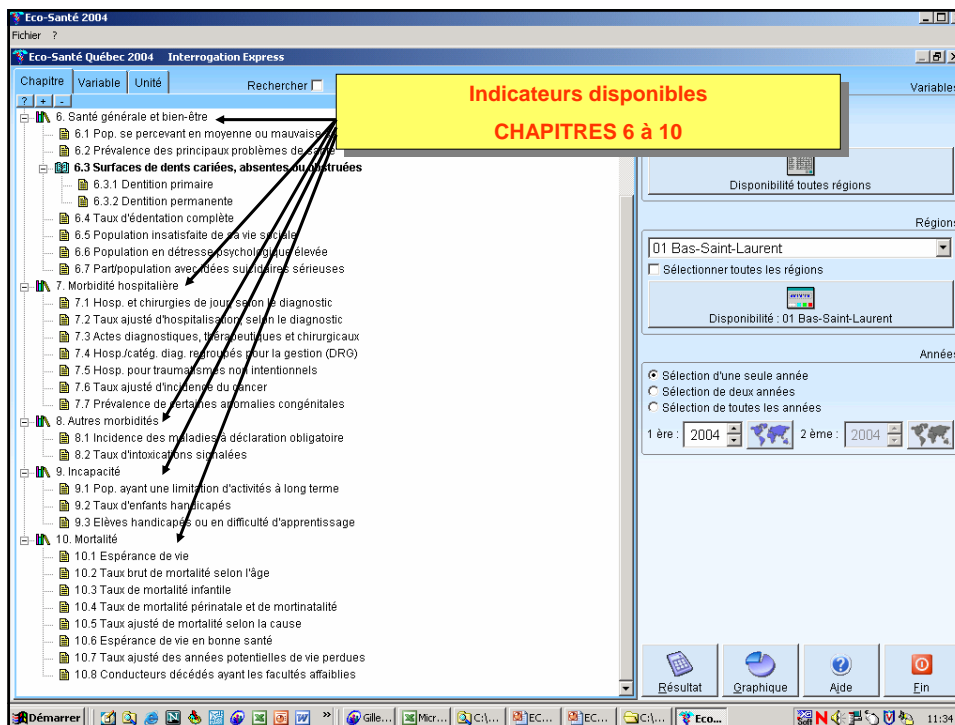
Eco-Santé 2004
Fichier ?
Eco-Santé Québec 2004 Interrogation Express
Chapitre | Variable | Unité
Rechercher
Variables
? + -

Indicateurs disponibles
CHAPITRES 6 à 10

6. Santé générale et bien-être
6.1 Pop. se percevant en moyenne ou mauvaise
6.2 Prévalence des principaux problèmes de santé
6.3 Surfaces de dents cariées, absentes ou obstruées
6.3.1 Dentition primaire
6.3.2 Dentition permanente
6.4 Taux d'édentation complète
6.5 Population insatisfaite de sa vie sociale
6.6 Population en détresse psychologique élevée
6.7 Part/population avec idées suicidaires sérieuses
7. Morbidité hospitalière
7.1 Hosp. et chirurgies de jour selon le diagnostic
7.2 Taux ajusté d'hospitalisation selon le diagnostic
7.3 Actes diagnostiques, thérapeutiques et chirurgicaux
7.4 Hosp./catég. diag. regroupés pour la gestion (DRG)
7.5 Hosp. pour traumatismes non intentionnels
7.6 Taux ajusté d'incidence du cancer
7.7 Prévalence de certaines anomalies congénitales
8. Autres morbidités
8.1 Incidence des maladies à déclaration obligatoire
8.2 Taux d'intoxications signalées
9. Incapacité
9.1 Pop. ayant une limitation d'activités à long terme
9.2 Taux d'enfants handicapés
9.3 Elèves handicapés ou en difficulté d'apprentissage
10. Mortalité
10.1 Espérance de vie
10.2 Taux brut de mortalité selon l'âge
10.3 Taux de mortalité infantile
10.4 Taux de mortalité périnatale et de mortinatalité
10.5 Taux ajusté de mortalité selon la cause
10.6 Espérance de vie en bonne santé
10.7 Taux ajusté des années potentielles de vie perdues
10.8 Conducteurs décédés ayant les facultés affaiblies

Disponibilité toutes régions
Régions
01 Bas-Saint-Laurent
Sélectionner toutes les régions
Disponibilité : 01 Bas-Saint-Laurent
Années
Sélection d'une seule année
Sélection de deux années
Sélection de toutes les années
1 ère : 2004 2 ème : 2004
Résultat Graphique Aide Fin

Démarrer Gille... Micr... C:\... EC... EC... C:\... Eco... 11:34